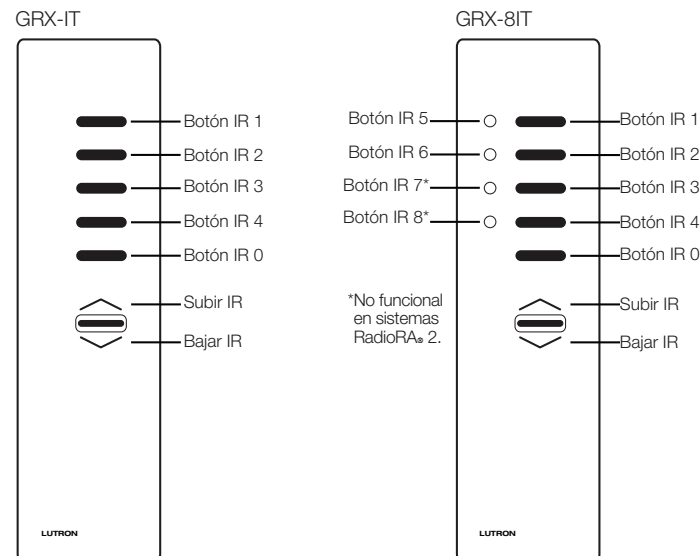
GRX-IT

Botón IR 1
Botón IR 2
Botón IR 3
Botón IR 4
Botón IR 0
Subir IR
Bajar IR

LUTRON

GRX-8IT

Botón IR 5
Botón IR 6
Botón IR 7*
Botón IR 8*

*No funcional en sistemas RadioRA® 2.

Botón IR 1
Botón IR 2
Botón IR 3
Botón IR 4
Botón IR 0
Subir IR
Bajar IR

LUTRON